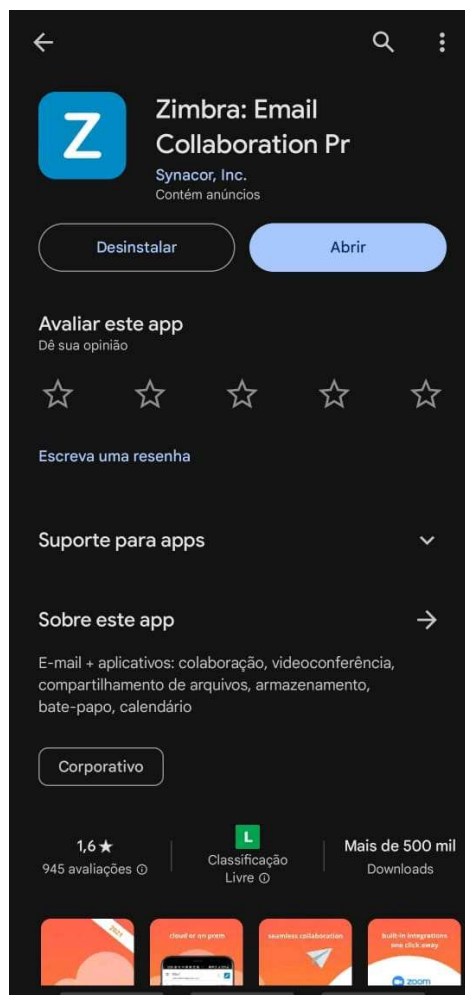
Z

Zimbra: Email Collaboration Pr

Synacor, Inc.

Contém anúncios

Desinstalar

Abrir

Avaliar este app

Dê sua opinião

Escreva uma resenha

Suporte para apps

Sobre este app

E-mail + aplicativos: colaboração, videoconferência, compartilhamento de arquivos, armazenamento, bate-papo, calendário

Corporativo

1,6 ★
945 avaliações ⓘ

L
Classificação Livre ⓘ

Mais de 500 mil
Downloads

2021

cloud or on prem

seamless collaboration

built-in integrations one click away

zoom